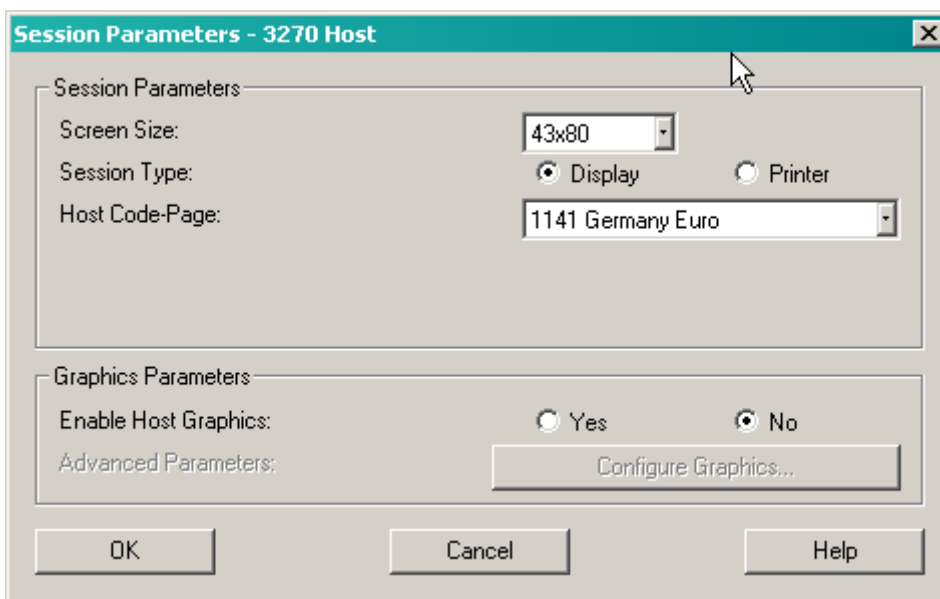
Session Parameters - 3270 Host

Session Parameters

Screen Size: 43x80

Session Type: Display Printer

Host Code-Page: 1141 Germany Euro

Graphics Parameters

Enable Host Graphics: Yes No

Advanced Parameters: Configure Graphics...

OK Cancel Help